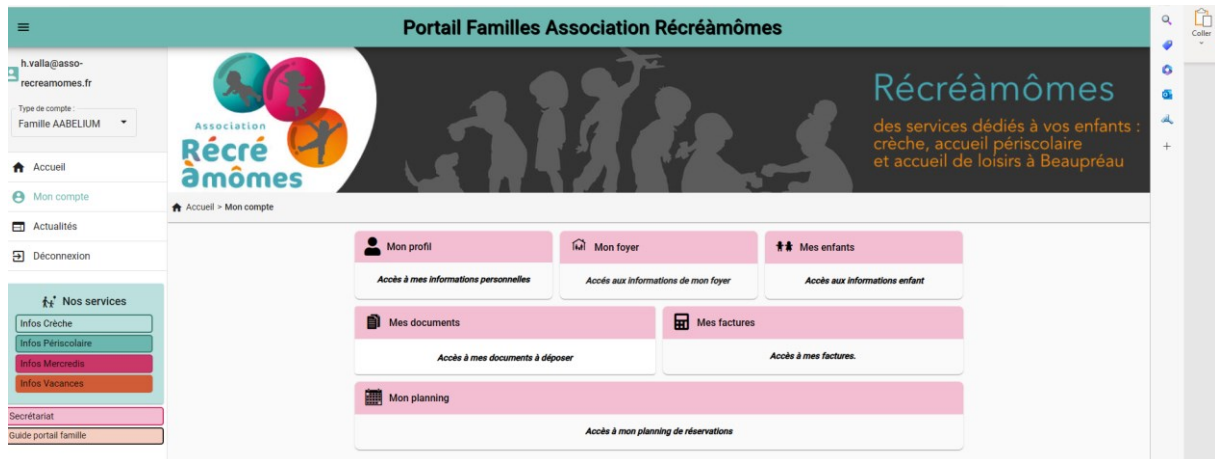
Portail Familles Association Récréàmômes

Coller

h.valla@asso-recreamomes.fr

Type de compte :
Famille AABELIUM

Accueil
Mon compte
Actualités
Déconnexion

Nos services
Infos Crèche
Infos Périscolaire
Infos Mercredis
Infos Vacances

Secrétariat
Guide portail famille

Association
Récré àmômes

Récréàmômes
des services dédiés à vos enfants : crèche, accueil périscolaire et accueil de loisirs à Beaupréau

Accueil > Mon compte

Mon profil
Accès à mes informations personnelles

Mon foyer
Accès aux informations de mon foyer

Mes enfants
Accès aux informations enfant

Mes documents
Accès à mes documents à déposer

Mes factures
Accès à mes factures.

Mon planning
Accès à mon planning de réservations